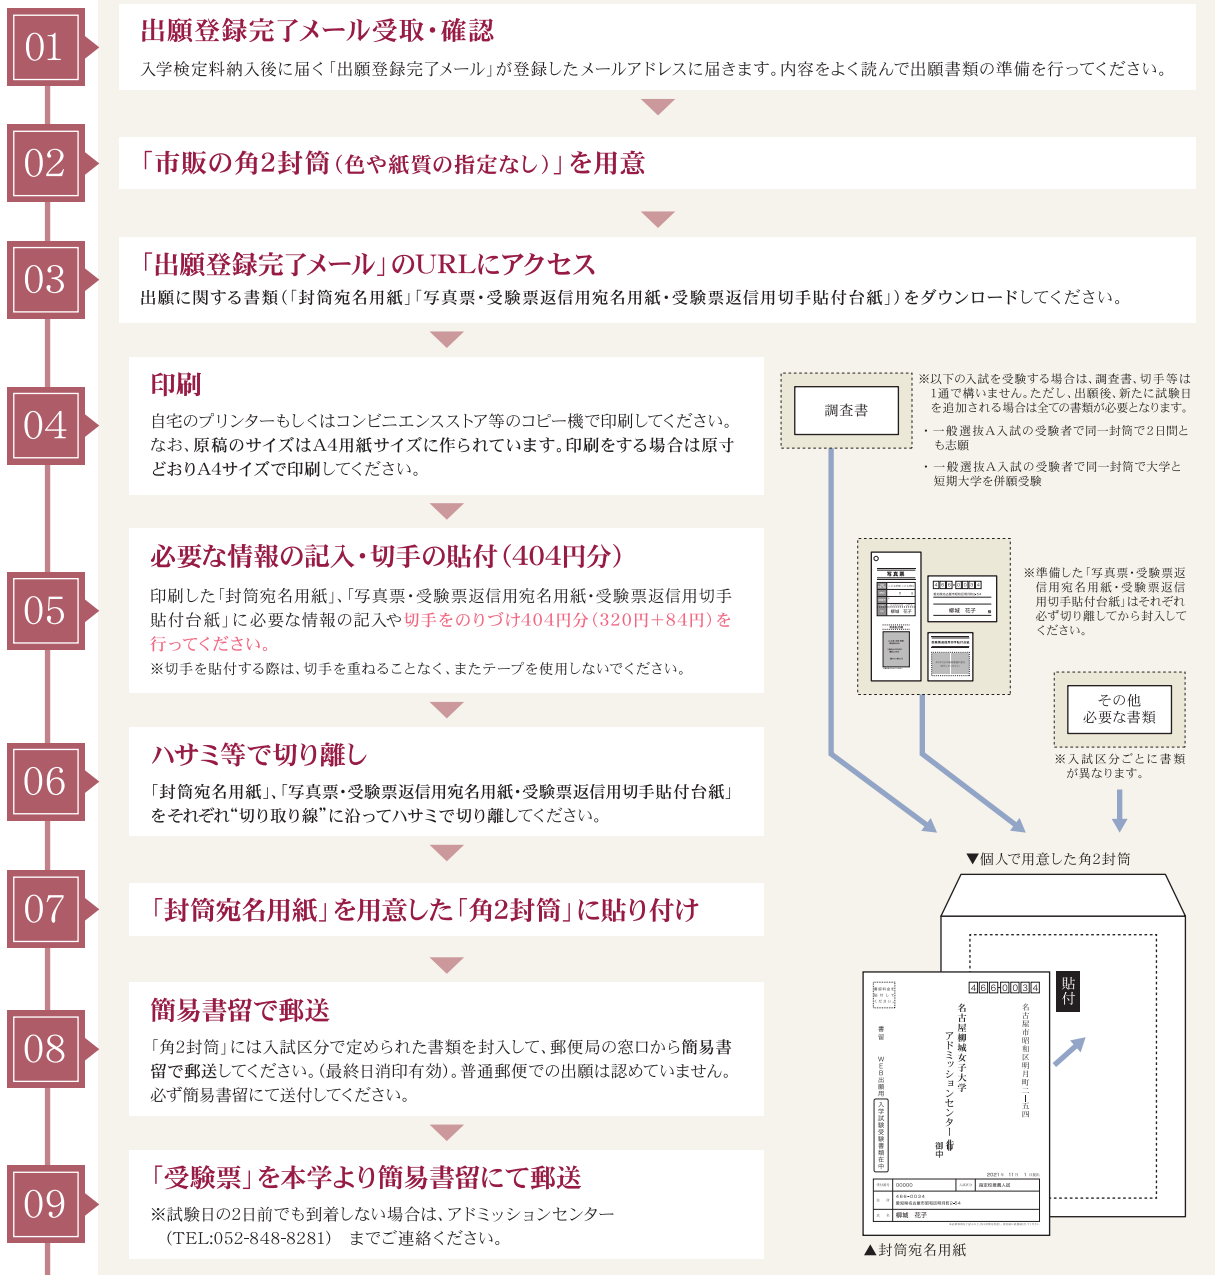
01

出願登録完了メール受取・確認

入学検定料納入後に届く「出願登録完了メール」が登録したメールアドレスに届きます。内容をよく読んで出願書類の準備を行ってください。

02

「市販の角2封筒（色や紙質の指定なし）」を用意

03

「出願登録完了メール」のURLにアクセス

出願に関する書類（「封筒宛名用紙」「写真票・受験票返信用宛名用紙・受験票返信用切手貼付台紙」）をダウンロードしてください。

04

印刷

自宅のプリンターもしくはコンビニエンスストア等のコピー機で印刷してください。なお、原稿のサイズはA4用紙サイズに作られています。印刷をする場合は原寸どおりA4サイズで印刷してください。

調査書

※以下の入試を受験する場合は、調査書、切手等は1通で構いません。ただし、出願後、新たに試験日を追加される場合は全ての書類が必要となります。

・一般選抜A入試の受験者で同一封筒で2日間とも志願

・一般選抜A入試の受験者で同一封筒で大学と短期大学を併願受験

05

必要な情報の記入・切手の貼付（404円分）

印刷した「封筒宛名用紙」、「写真票・受験票返信用宛名用紙・受験票返信用切手貼付台紙」に必要な情報の記入や切手をのりづけ404円分（320円＋84円）を行ってください。

※切手を貼付する際は、切手を重ねることなく、またテープを使用しないでください。

※準備した「写真票・受験票返信用宛名用紙・受験票返信用切手貼付台紙」はそれぞれ必ず切り離してから封入してください。

その他
必要な書類

※入試区分ごとに書類が異なります。

06

ハサミ等で切り離し

「封筒宛名用紙」、「写真票・受験票返信用宛名用紙・受験票返信用切手貼付台紙」をそれぞれ"切り取り線"に沿ってハサミで切り離してください。

▼個人で用意した角2封筒

07

「封筒宛名用紙」を用意した「角2封筒」に貼り付け

08

簡易書留で郵送

「角2封筒」には入試区分で定められた書類を封入して、郵便局の窓口から簡易書留で郵送してください。（最終日消印有効）。普通郵便での出願は認めていません。必ず簡易書留にて送付してください。

貼付

466-0034

名古屋市昭和区明月町二―五四

名古屋柳城女子大学
アドミッションセンター 御中

書留

WEB出願用

入学試験受験書類在中

柳城　花子

▲封筒宛名用紙

09

「受験票」を本学より簡易書留にて郵送

※試験日の2日前でも到着しない場合は、アドミッションセンター（TEL:052-848-8281）までご連絡ください。